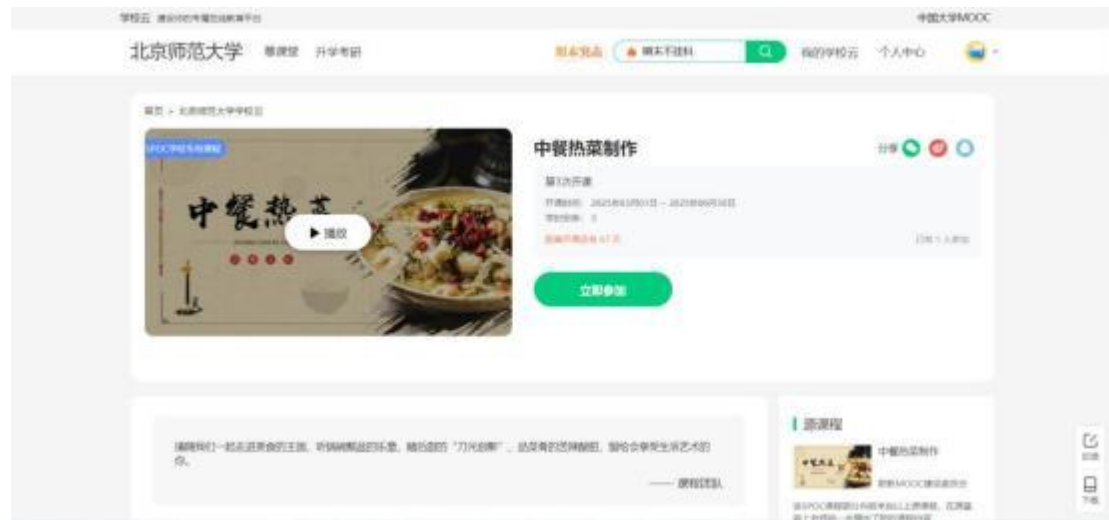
学校云 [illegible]

中国大学MOOC

北京师范大学 慕课堂 升学考研

期末热点 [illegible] 我的学校云 个人中心

首页 > 北京师范大学学校云

SPOC学校专有课程

中餐热菜

▶ 播放

中餐热菜制作

分享

第3次开课

开课时间：2025年03月01日 ~ 2025年06月30日

学时安排：3

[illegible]

已有 1 人参加

立即参加

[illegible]“刀光剑影”，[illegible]

—— 课程团队

| 源课程

中餐热菜制作

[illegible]MOOC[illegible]

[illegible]

反馈

下载